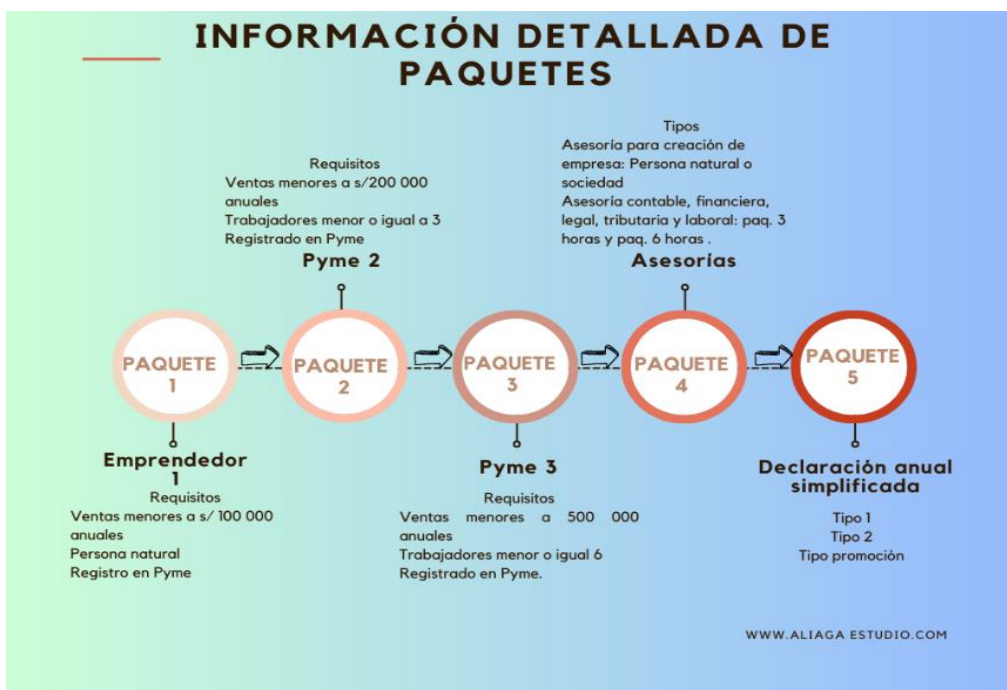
INFORMACIÓN DETALLADA DE PAQUETES

Requisitos
Ventas menores a s/200 000 anuales
Trabajadores menor o igual a 3
Registrado en Pyme

Pyme 2

Tipos
Asesoría para creación de empresa: Persona natural o sociedad
Asesoría contable, financiera, legal, tributaria y laboral: paq. 3 horas y paq. 6 horas .

Asesorías

PAQUETE 1

PAQUETE 2

PAQUETE 3

PAQUETE 4

PAQUETE 5

Emprendedor 1
Requisitos
Ventas menores a s/ 100 000 anuales
Persona natural
Registro en Pyme

Pyme 3
Requisitos
Ventas menores a 500 000 anuales
Trabajadores menor o igual 6
Registrado en Pyme.

Declaración anual simplificada
Tipo 1
Tipo 2
Tipo promoción

WWW.ALIAGA ESTUDIO.COM